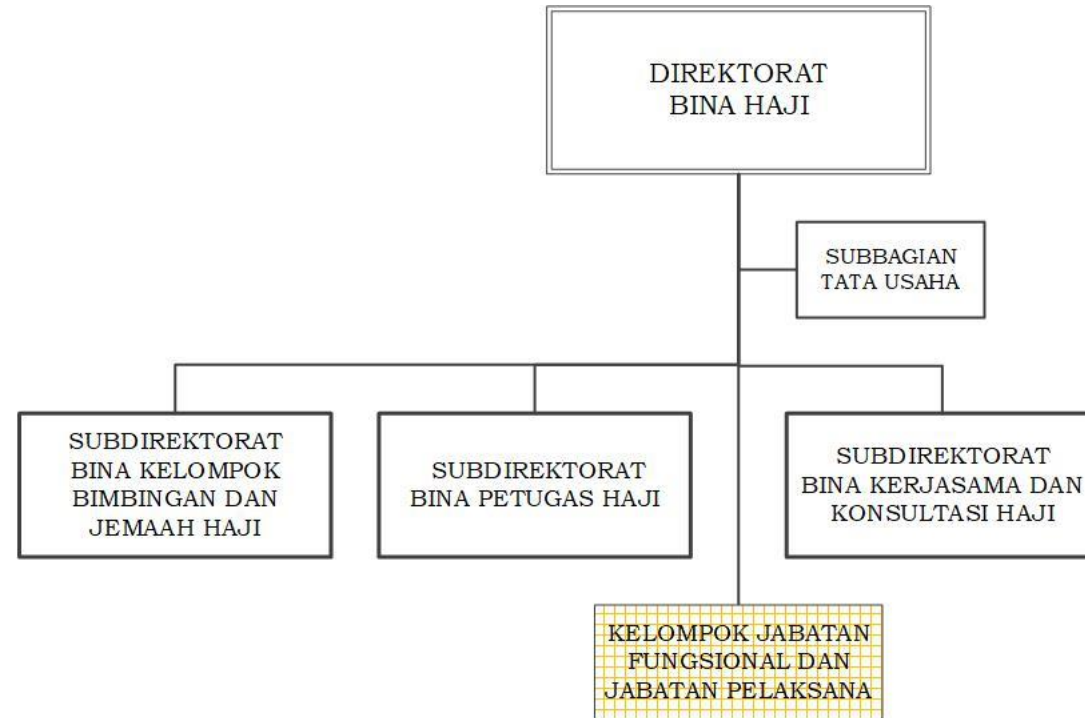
DIREKTORAT
BINA HAJI

SUBBAGIAN
TATA USAHA

SUBDIREKTORAT
BINA KELOMPOK
BIMBINGAN DAN
JEMAAH HAJI

SUBDIREKTORAT
BINA PETUGAS HAJI

SUBDIREKTORAT
BINA KERJASAMA DAN
KONSULTASI HAJI

KELOMPOK JABATAN
FUNGSIONAL DAN
JABATAN PELAKSANA